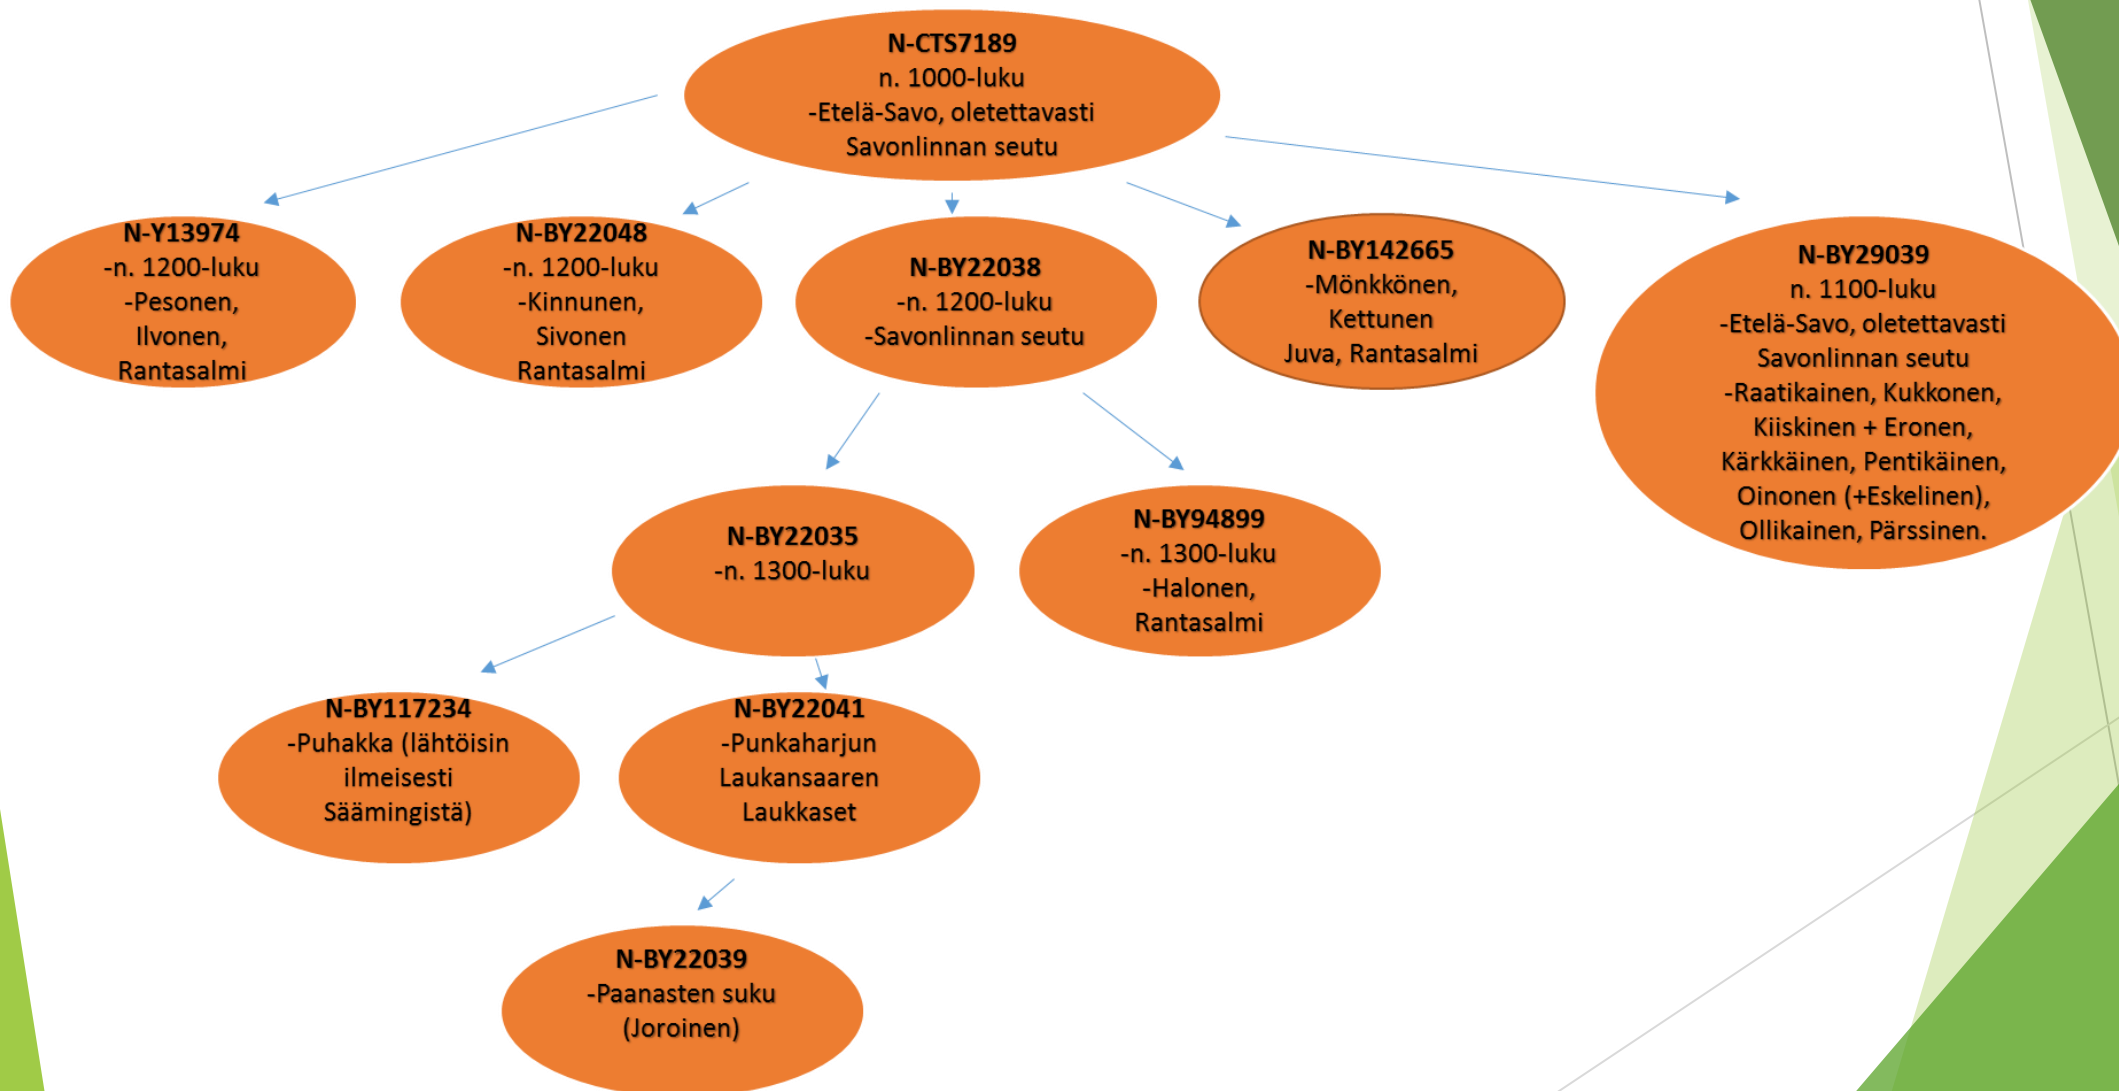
N-CTS7189
n. 1000-luku
-Etelä-Savo, oletettavasti Savonlinnan seutu

N-Y13974
-n. 1200-luku
-Pesonen, Ilvonen, Rantasalmi

N-BY22048
-n. 1200-luku
-Kinnunen, Sivonen Rantasalmi

N-BY22038
-n. 1200-luku
-Savonlinnan seutu

N-BY142665
-Mönkkönen, Kettunen
Juva, Rantasalmi

N-BY29039
n. 1100-luku
-Etelä-Savo, oletettavasti Savonlinnan seutu
-Raatikainen, Kukkonen, Kiiskinen + Eronen, Kärkkäinen, Pentikäinen, Oinonen (+Eskelinen), Ollikainen, Pärssinen.

N-BY22035
-n. 1300-luku

N-BY94899
-n. 1300-luku
-Halonen, Rantasalmi

N-BY117234
-Puhakka (lähtöisin ilmeisesti Säämingistä)

N-BY22041
-Punkaharjun Laukansaaren Laukkaset

N-BY22039
-Paanasten suku (Joroinen)